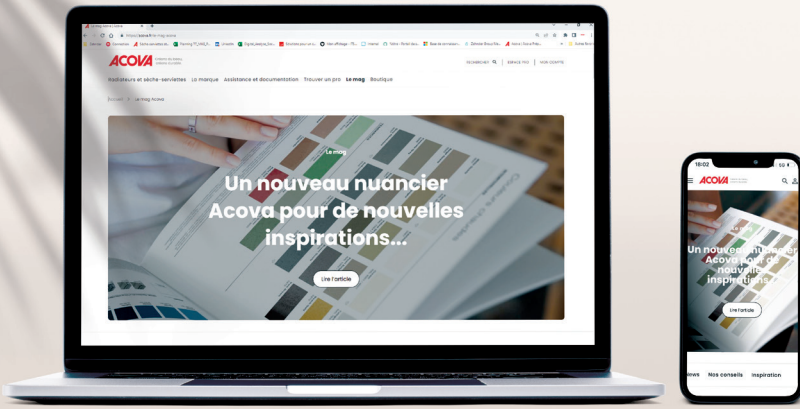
ACOVA

Radiateurs et sèche-serviettes La marque Assistance et documentation Trouver un pro Le mag Boutique

RECHERCHER ESPACE PRO VOS COMPTES

Accueil > Le mag Acova

Le mag

Un nouveau nuancier Acova pour de nouvelles inspirations...

Lire l'article

18:02

ACOVA

Un nouveau nuancier Acova pour de nouvelles inspirations...

Lire l'article

News Nos conseils Inspiration